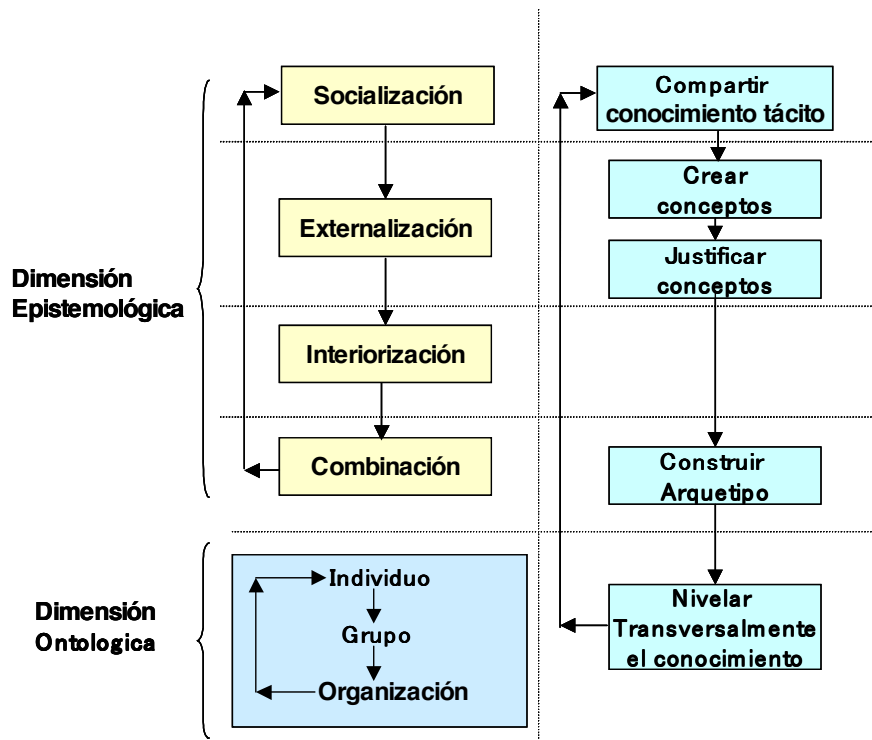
Dimensión Epistemológica

Socialización

Externalización

Interiorización

Combinación

Compartir conocimiento tácito

Crear conceptos

Justificar conceptos

Construir Arquetipo

Dimensión Ontologica

Individuo

Grupo

Organización

Nivelar Transversalmente el conocimiento